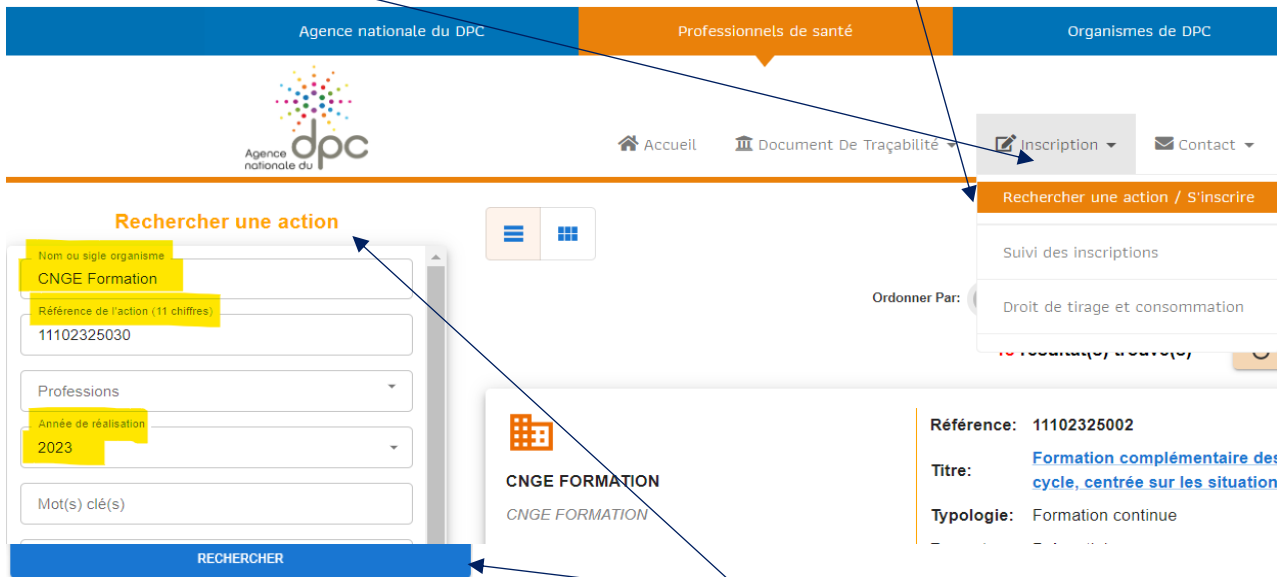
Agence nationale du DPC
Professionnels de santé
Organismes de DPC

Agence nationale du dpc

Accueil
Document De Traçabilité
Inscription
Contact

Rechercher une action / S'inscrire
Suivi des inscriptions
Droit de tirage et consommation

Rechercher une action

Nom ou sigle organisme
CNGE Formation
Référence de l'action (11 chiffres)
11102325030
Professions
Année de réalisation
2023
Mot(s) clé(s)
RECHERCHER

Ordonner Par:
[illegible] résultat(s) trouvé(s)

CNGE FORMATION
CNGE FORMATION

Référence: 11102325002
Titre: Formation complémentaire des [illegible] cycle, centrée sur les situation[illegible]
Typologie: Formation continue